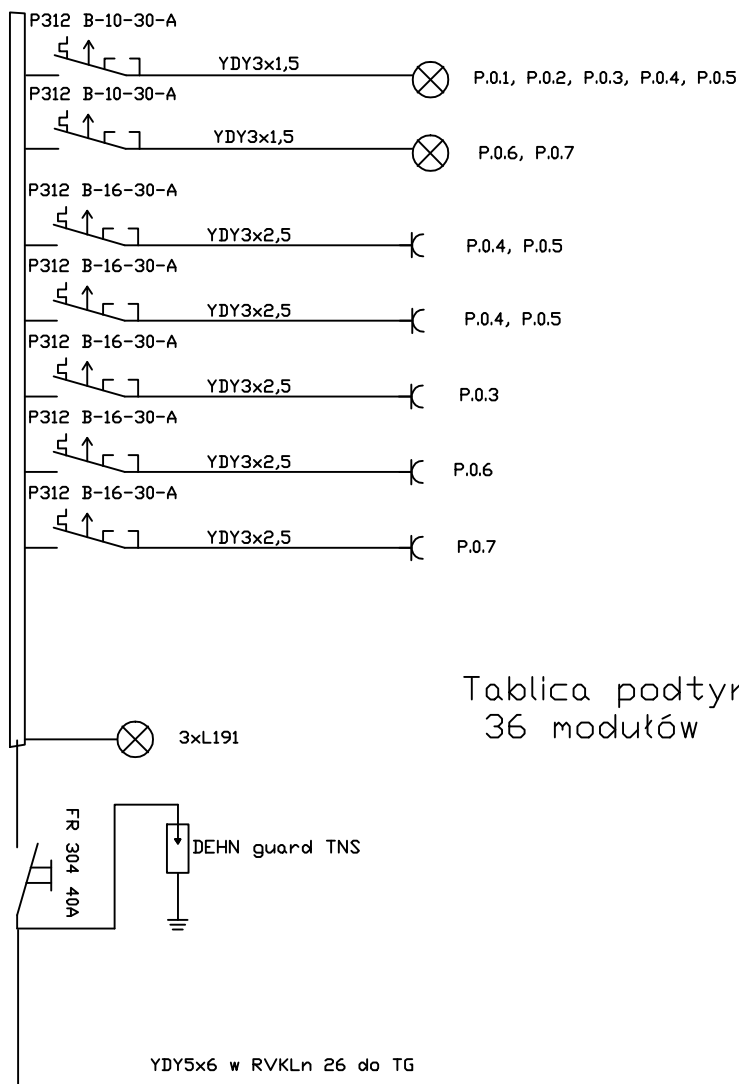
P312 B-10-30-A
YDY3x1,5
P.0.1, P.0.2, P.0.3, P.0.4, P.0.5

P312 B-10-30-A
YDY3x1,5
P.0.6, P.0.7

P312 B-16-30-A
YDY3x2,5
P.0.4, P.0.5

P312 B-16-30-A
YDY3x2,5
P.0.4, P.0.5

P312 B-16-30-A
YDY3x2,5
P.0.3

P312 B-16-30-A
YDY3x2,5
P.0.6

P312 B-16-30-A
YDY3x2,5
P.0.7

Tablica podtyr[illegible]
36 modułów

3xL191

FR 304 40A

DEHN guard TNS

YDY5x6 w RVKLn 26 do TG